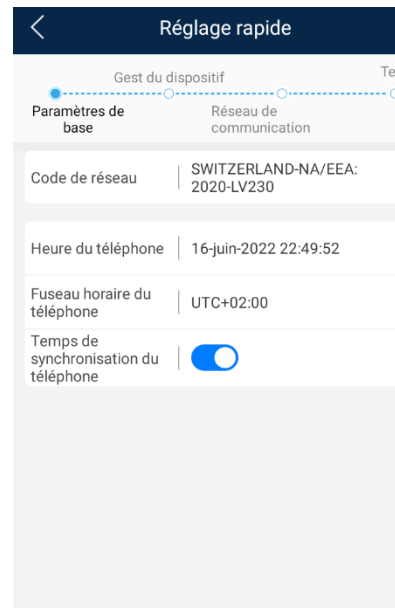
Réglage rapide

Gest du dispositif

Te

Paramètres de base

Réseau de communication

Code de réseau | SWITZERLAND-NA/EEA: 2020-LV230

Heure du téléphone | 16-juin-2022 22:49:52

Fuseau horaire du téléphone | UTC+02:00

Temps de synchronisation du téléphone